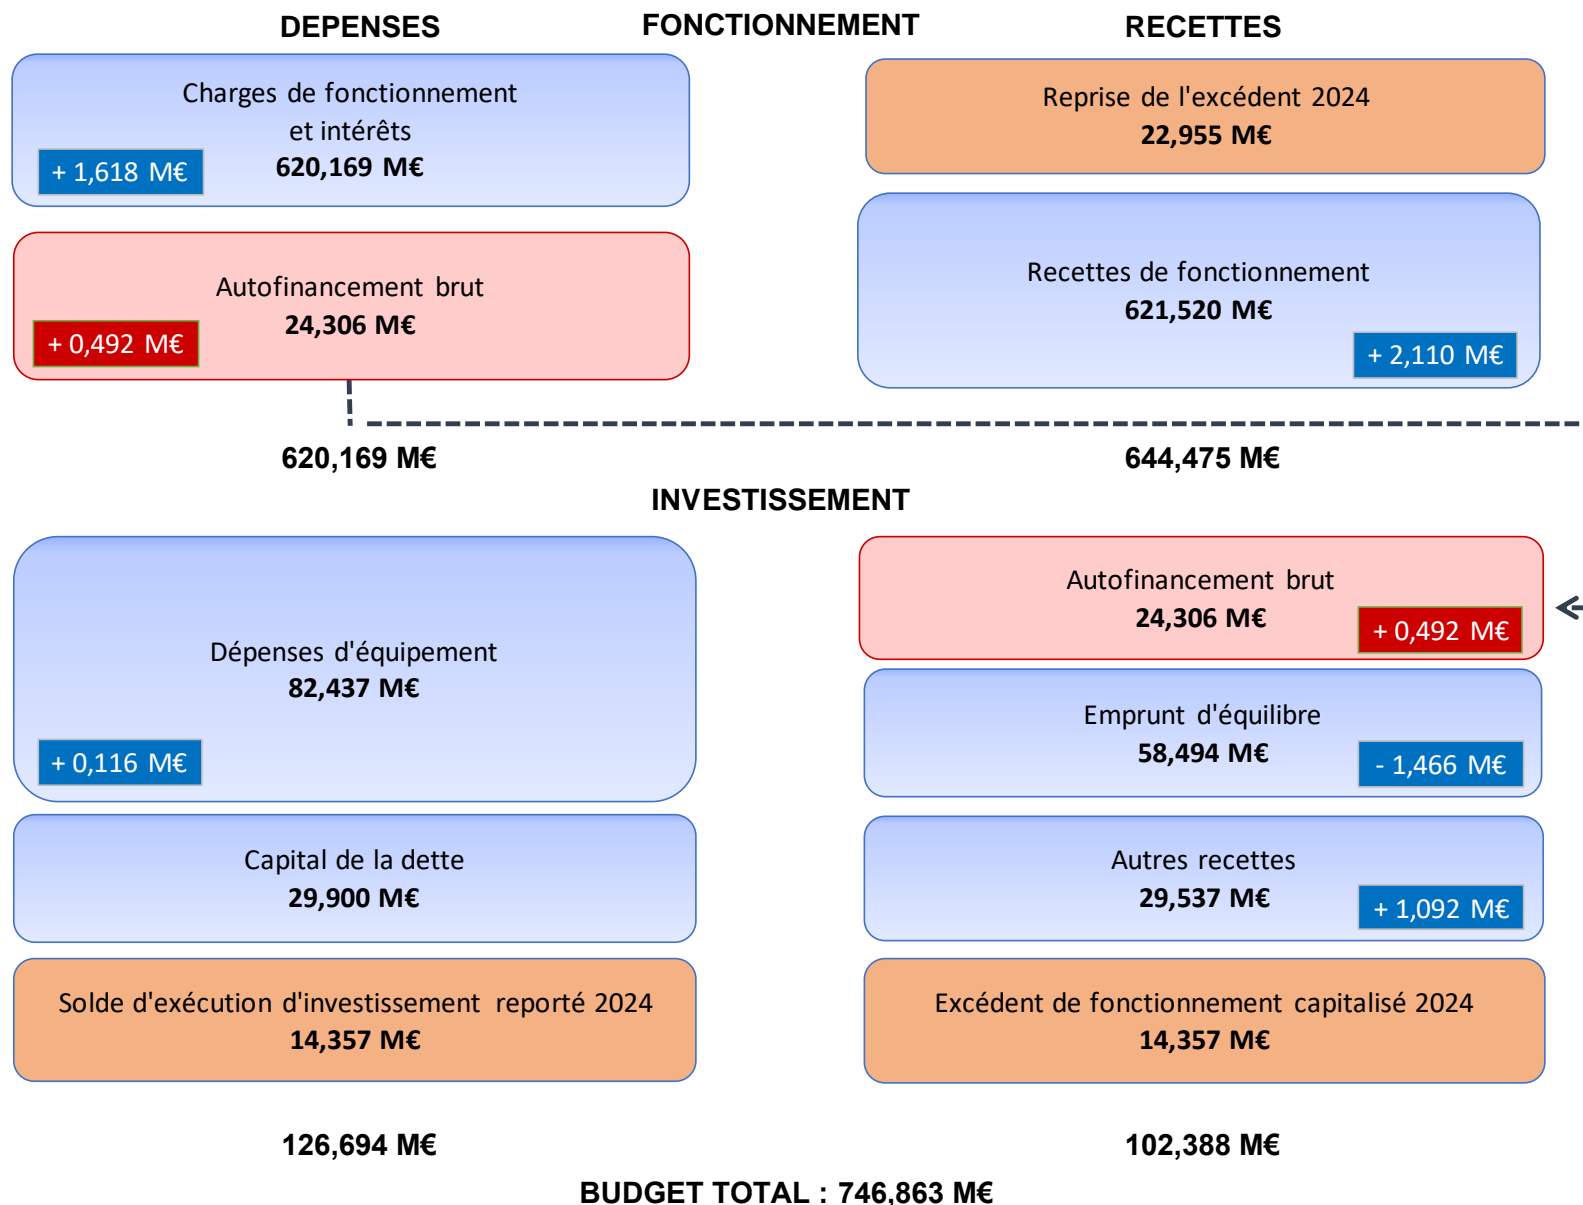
DEPENSES FONCTIONNEMENT RECETTES

Charges de fonctionnement et intérêts
620,169 M€
+ 1,618 M€

Autofinancement brut
24,306 M€
+ 0,492 M€

Reprise de l'excédent 2024
22,955 M€

Recettes de fonctionnement
621,520 M€
+ 2,110 M€

620,169 M€

644,475 M€

INVESTISSEMENT

Dépenses d'équipement
82,437 M€
+ 0,116 M€

Capital de la dette
29,900 M€

Solde d'exécution d'investissement reporté 2024
14,357 M€

Autofinancement brut
24,306 M€
+ 0,492 M€

Emprunt d'équilibre
58,494 M€
- 1,466 M€

Autres recettes
29,537 M€
+ 1,092 M€

Excédent de fonctionnement capitalisé 2024
14,357 M€

126,694 M€

102,388 M€

BUDGET TOTAL : 746,863 M€